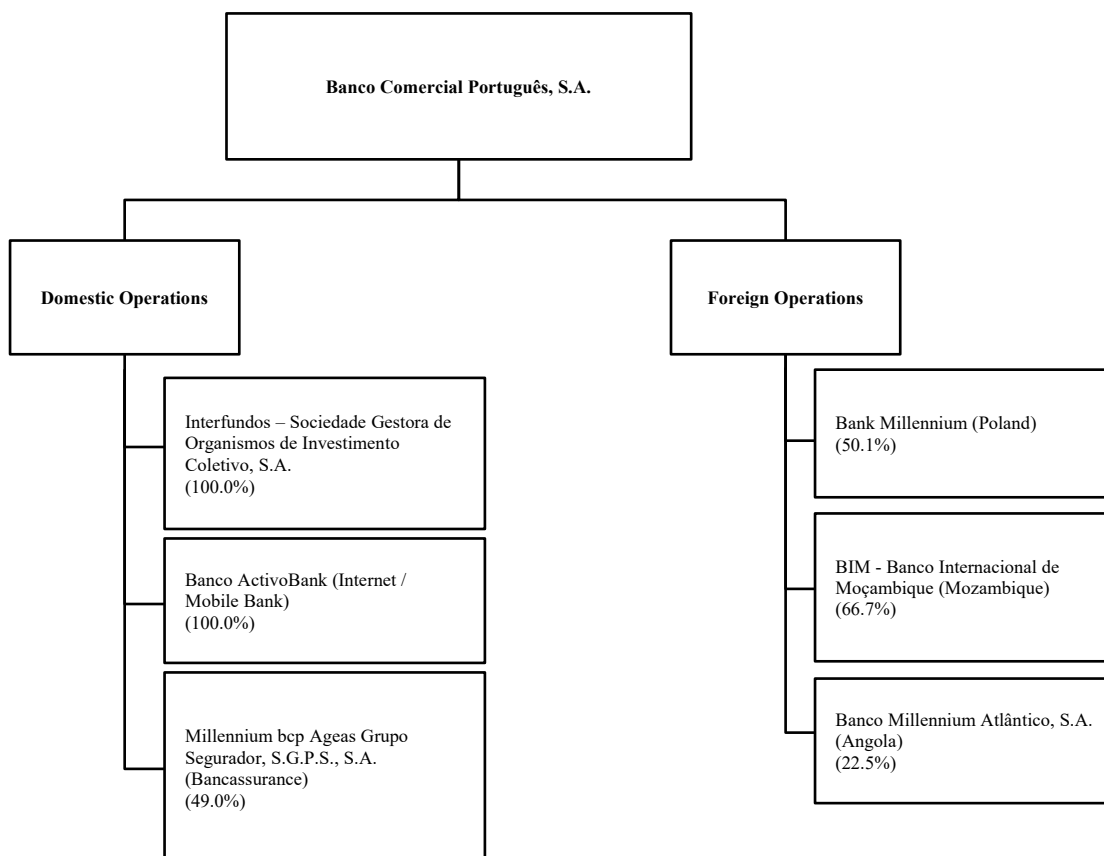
Banco Comercial Português, S.A.

Domestic Operations

Foreign Operations

Interfundos – Sociedade Gestora de Organismos de Investimento Coletivo, S.A.
(100.0%)

Banco ActivoBank (Internet / Mobile Bank)
(100.0%)

Millennium bcp Ageas Grupo Segurador, S.G.P.S., S.A.
(Bancassurance)
(49.0%)

Bank Millennium (Poland)
(50.1%)

BIM - Banco Internacional de Moçambique (Mozambique)
(66.7%)

Banco Millennium Atlântico, S.A.
(Angola)
(22.5%)